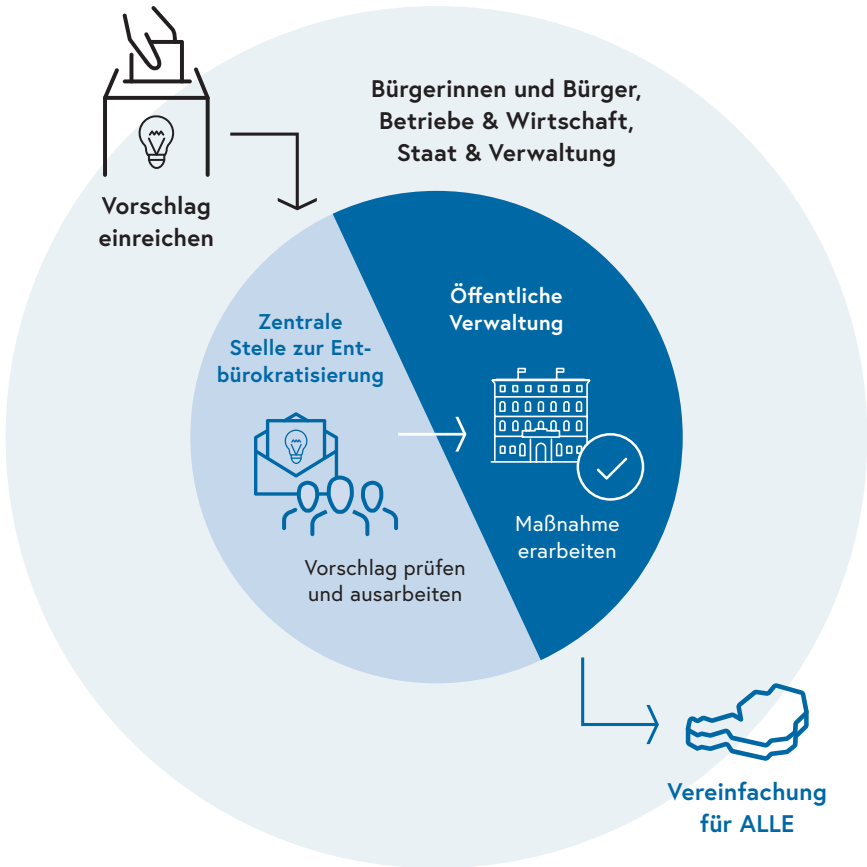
Bürgerinnen und Bürger, Betriebe & Wirtschaft, Staat & Verwaltung

Vorschlag einreichen

Zentrale Stelle zur Entbürokratisierung

Öffentliche Verwaltung

Vorschlag prüfen und ausarbeiten

Maßnahme erarbeiten

Vereinfachung für ALLE